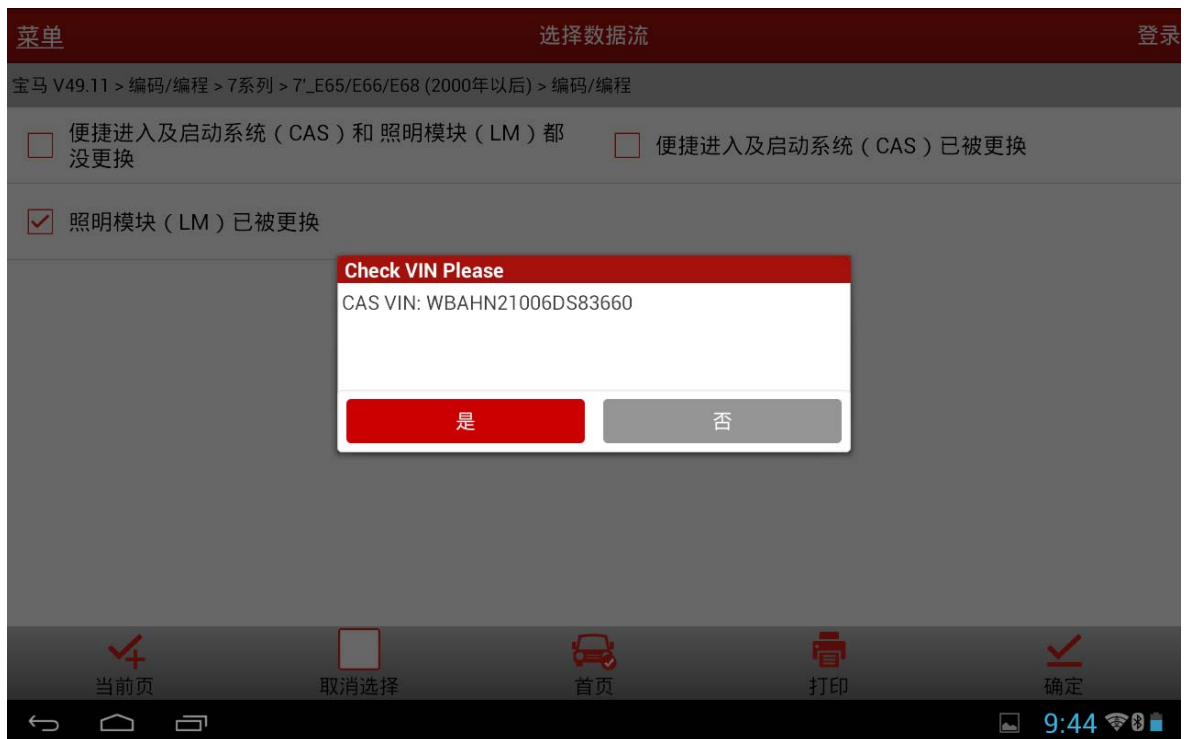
菜单 选择数据流 登录

宝马 V49.11 > 编码/编程 > 7系列 > 7'_E65/E66/E68 (2000年以后) > 编码/编程

便捷进入及启动系统（CAS）和 照明模块（LM）都没更换

便捷进入及启动系统（CAS）已被更换

照明模块（LM）已被更换

Check VIN Please

CAS VIN: WBAHN21006DS83660

是 否

当前页 取消选择 首页 打印 确定

9:44